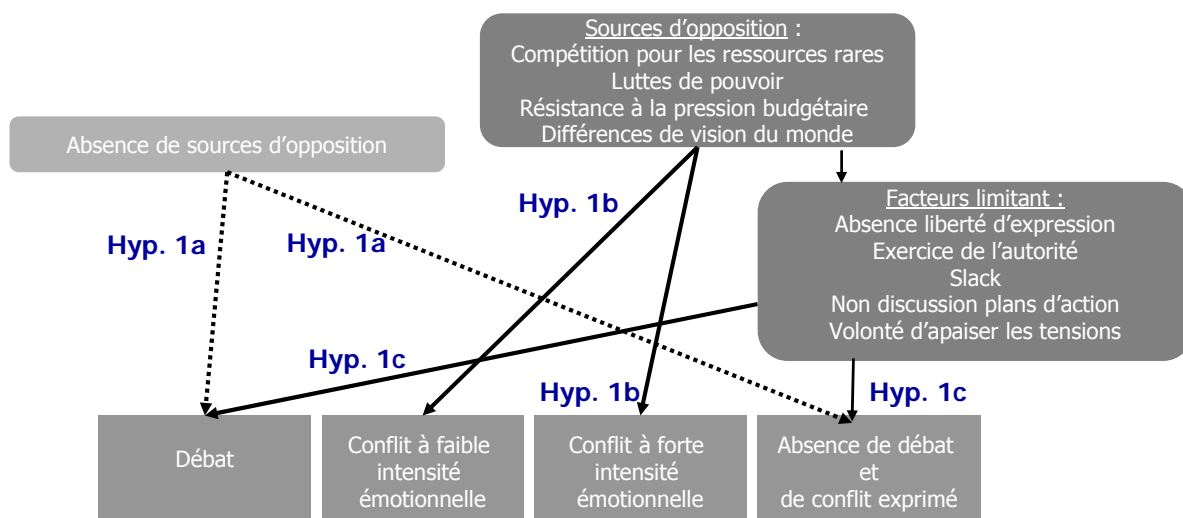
Sources d'opposition :
Compétition pour les ressources rares
Luttes de pouvoir
Résistance à la pression budgétaire
Différences de vision du monde

Absence de sources d'opposition

Hyp. 1b

Facteurs limitant :
Absence liberté d'expression
Exercice de l'autorité
Slack
Non discussion plans d'action
Volonté d'apaiser les tensions

Hyp. 1a

Hyp. 1a

Hyp. 1c

Hyp. 1b

Hyp. 1c

Débat

Conflit à faible intensité émotionnelle

Conflit à forte intensité émotionnelle

Absence de débat et de conflit exprimé